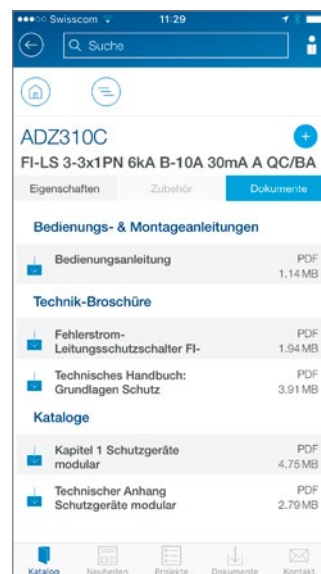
●●●○○ Swisscom 11:29

Suche

ADZ310C

FI-LS 3-3x1PN 6kA B-10A 30mA A QC/BA

Eigenschaften | Zubehör | Dokumente

Bedienungs- & Montageanleitungen

Bedienungsanleitung PDF 1.14 MB

Technik-Broschüre

Fehlerstrom-Leitungsschutzschalter FI- PDF 1.94 MB

Technisches Handbuch: Grundlagen Schutz PDF 3.91 MB

Kataloge

Kapitel 1 Schutzgeräte modular PDF 4.75 MB

Technischer Anhang Schutzgeräte modular PDF 2.79 MB

Katalog Neuheiten Projekte Dokumente Kontakt